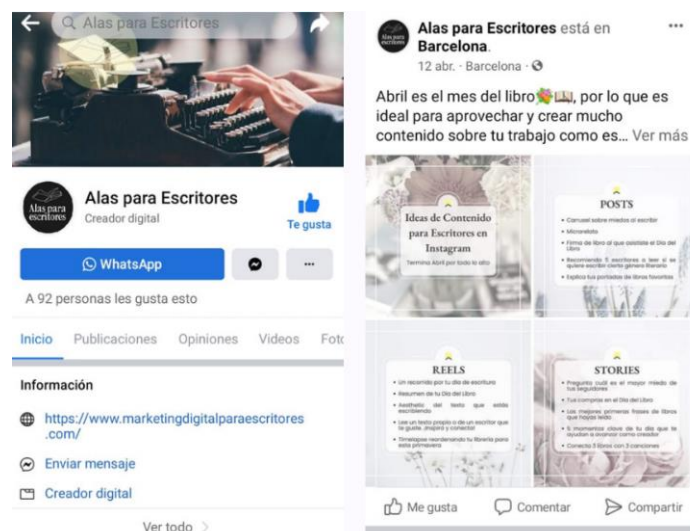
Alas para Escritores

Alas para escritores

Alas para Escritores
Creador digital

Te gusta

WhatsApp

...

A 92 personas les gusta esto

Inicio Publicaciones Opiniones Videos Fot

Información

https://www.marketingdigitalparaescritores.com/

Enviar mensaje

Creador digital

Ver todo

Alas para Escritores está en Barcelona.
12 abr. · Barcelona ·

...

Abril es el mes del libro🌺📖, por lo que es ideal para aprovechar y crear mucho contenido sobre tu trabajo como es... Ver más

Ideas de Contenido para Escritores en Instagram
Termina Abril por todo lo alto

POSTS
• Carrusel sobre miedos al escribir
• Microrelato
• Firma de libro al que asististe el Día del Libro
• Recomienda 5 escritores a leer si se quiere escribir cierto género literario
• Explica tus portadas de libros favoritas

REELS
• Un recorrido por tu día de escritura
• Resumen de tu Día del Libro
• Aesthetic del texto que estás escribiendo
• Lee un texto propio o de un escritor que te guste. ¡Inspira y conecta!
• Timelapse reordenando tu librería para esta primavera

STORIES
• Pregunta cuál es el mayor miedo de tus seguidores
• Tus compras en el Día del Libro
• Las mejores primeras frases de libros que hayas leído
• 5 momentos clave de tu día que te ayudan a avanzar como creador
• Conecta 3 libros con 3 canciones

Me gusta Comentar Compartir